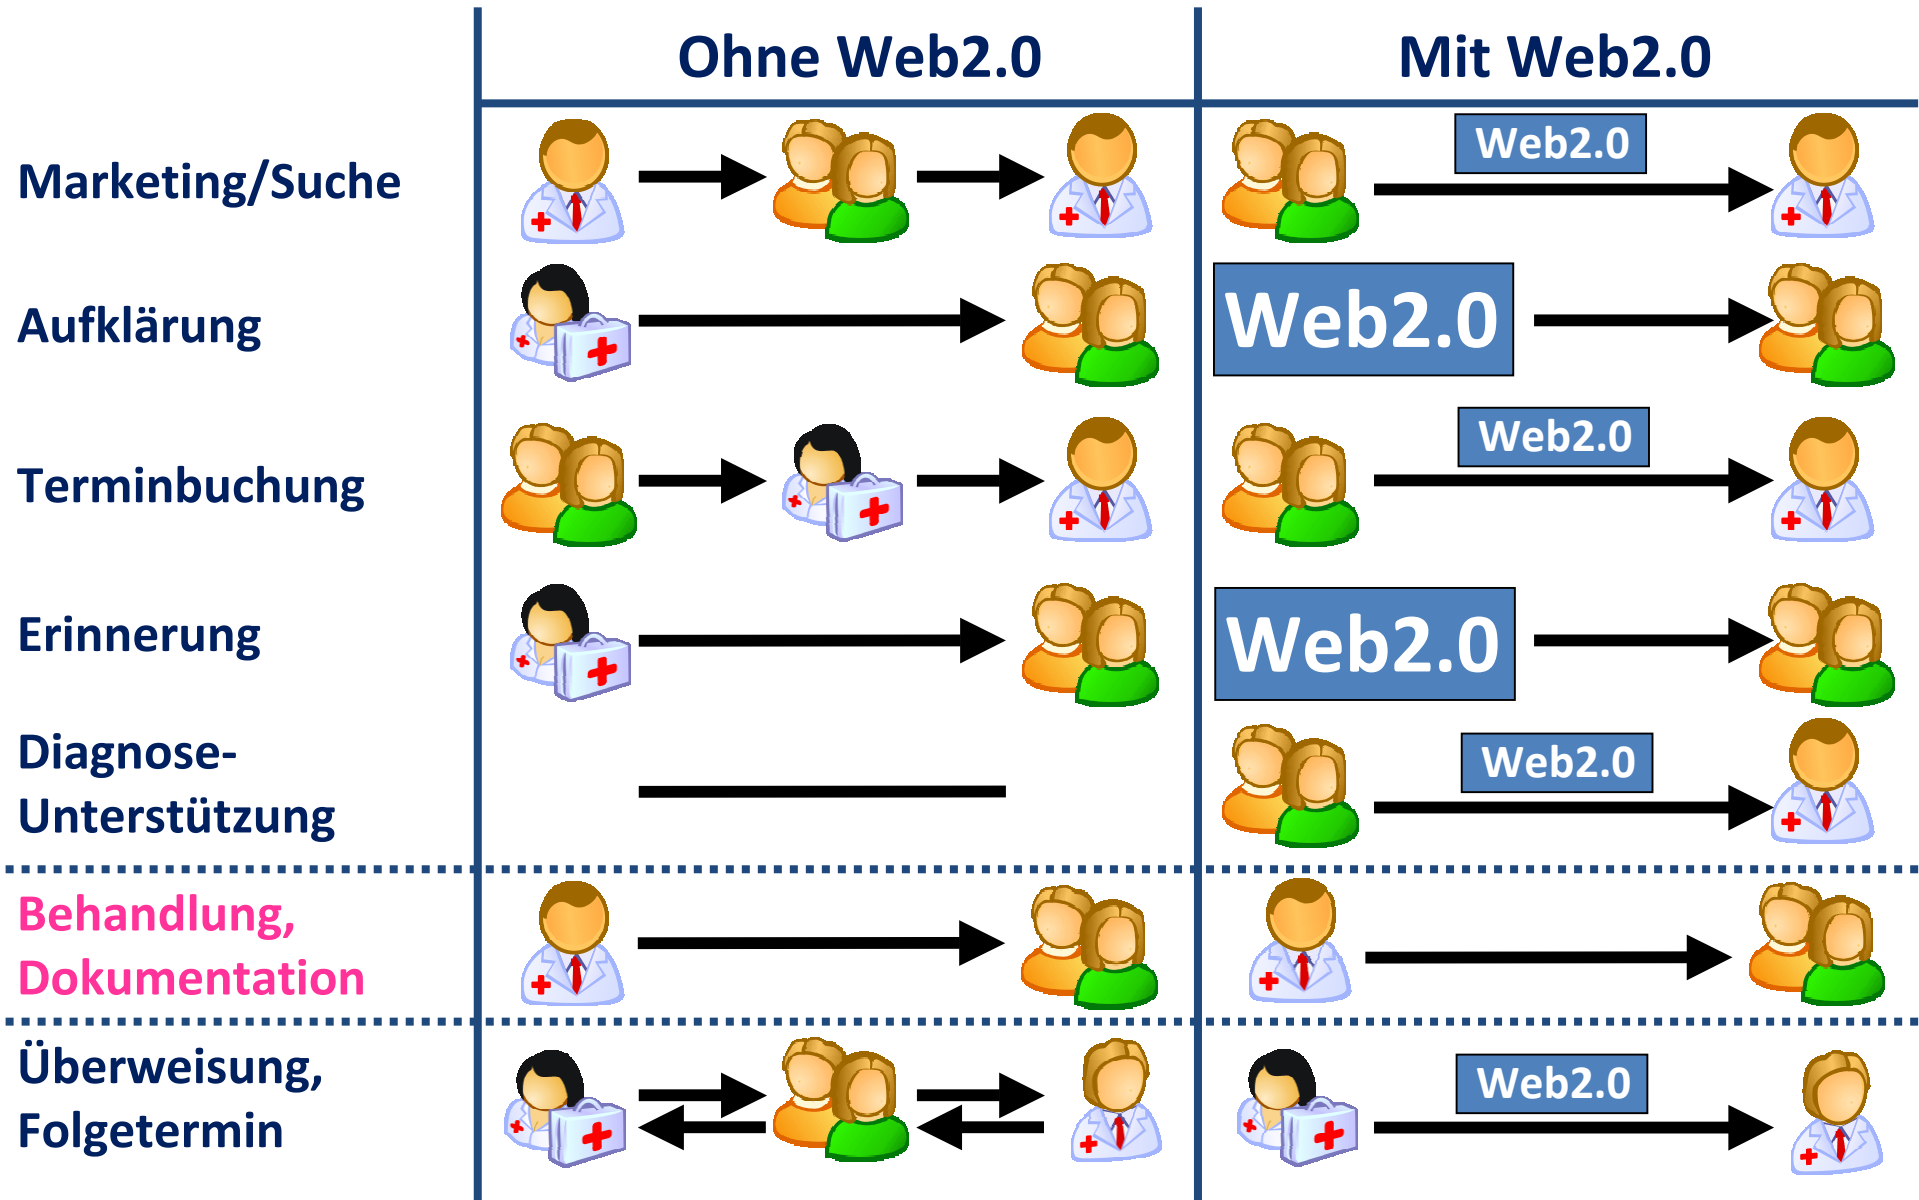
| | Ohne Web2.0 | Mit Web2.0 |
|---|---|---|
| Marketing/Suche | | Web2.0 |
| Aufklärung | | Web2.0 |
| Terminbuchung | | Web2.0 |
| Erinnerung | | Web2.0 |
| Diagnose-Unterstützung | | Web2.0 |
| Behandlung, Dokumentation | | |
| Überweisung, Folgetermin | | Web2.0 |